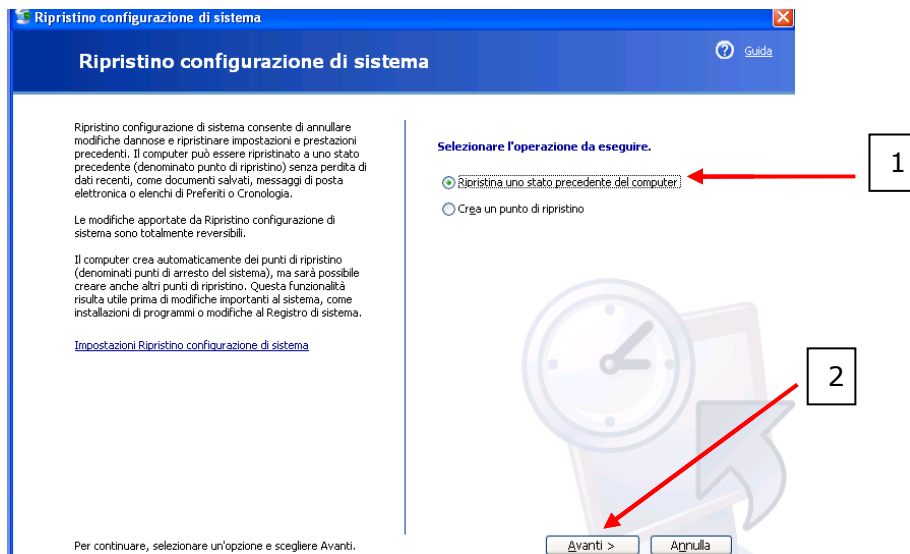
Ripristino configurazione di sistema

Ripristino configurazione di sistema

Guida

Ripristino configurazione di sistema consente di annullare modifiche dannose e ripristinare impostazioni e prestazioni precedenti. Il computer può essere ripristinato a uno stato precedente (denominato punto di ripristino) senza perdita di dati recenti, come documenti salvati, messaggi di posta elettronica o elenchi di Preferiti o Cronologia.

Le modifiche apportate da Ripristino configurazione di sistema sono totalmente reversibili.

Il computer crea automaticamente dei punti di ripristino (denominati punti di arresto del sistema), ma sarà possibile creare anche altri punti di ripristino. Questa funzionalità risulta utile prima di modifiche importanti al sistema, come installazioni di programmi o modifiche al Registro di sistema.

Impostazioni Ripristino configurazione di sistema

Selezionare l'operazione da eseguire.

Ripristina uno stato precedente del computer

Crea un punto di ripristino

1

2

Per continuare, selezionare un'opzione e scegliere Avanti.

Avanti >

Annulla